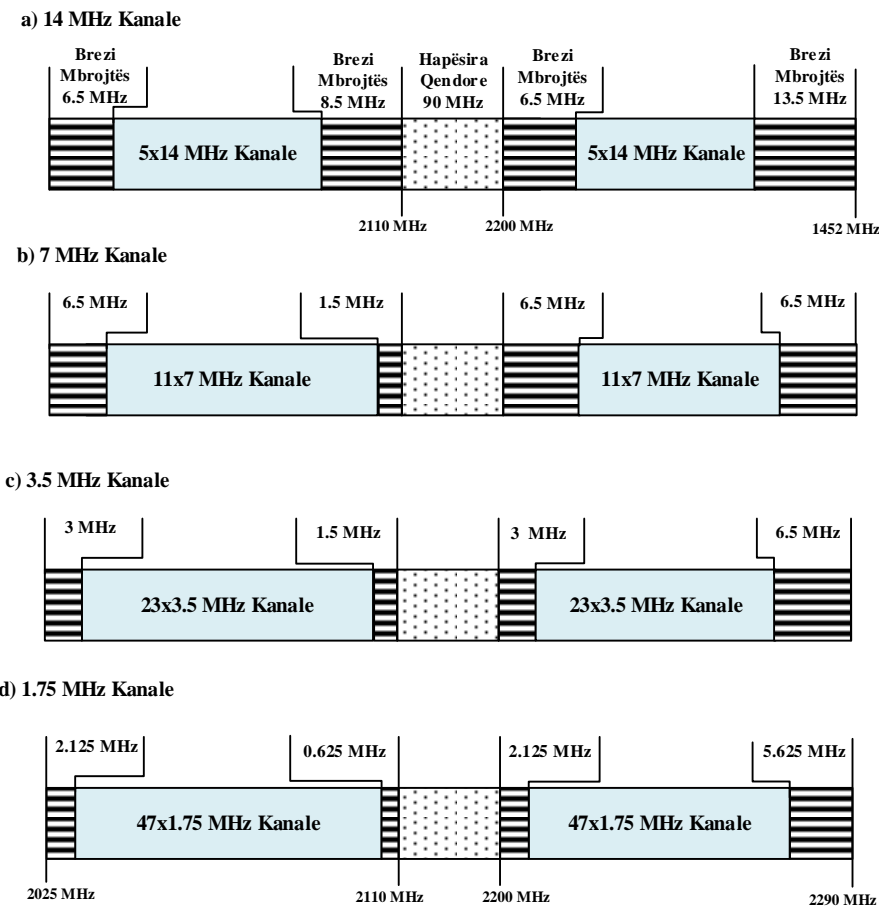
a) 14 MHz Kanale

Brezi Mbrojtës 6.5 MHz

Brezi Mbrojtës 8.5 MHz

Hapësira Qendore 90 MHz

Brezi Mbrojtës 6.5 MHz

Brezi Mbrojtës 13.5 MHz

5x14 MHz Kanale

5x14 MHz Kanale

2110 MHz

2200 MHz

1452 MHz

b) 7 MHz Kanale

6.5 MHz

1.5 MHz

6.5 MHz

6.5 MHz

11x7 MHz Kanale

11x7 MHz Kanale

c) 3.5 MHz Kanale

3 MHz

1.5 MHz

3 MHz

6.5 MHz

23x3.5 MHz Kanale

23x3.5 MHz Kanale

d) 1.75 MHz Kanale

2.125 MHz

0.625 MHz

2.125 MHz

5.625 MHz

47x1.75 MHz Kanale

47x1.75 MHz Kanale

2025 MHz

2110 MHz

2200 MHz

2290 MHz